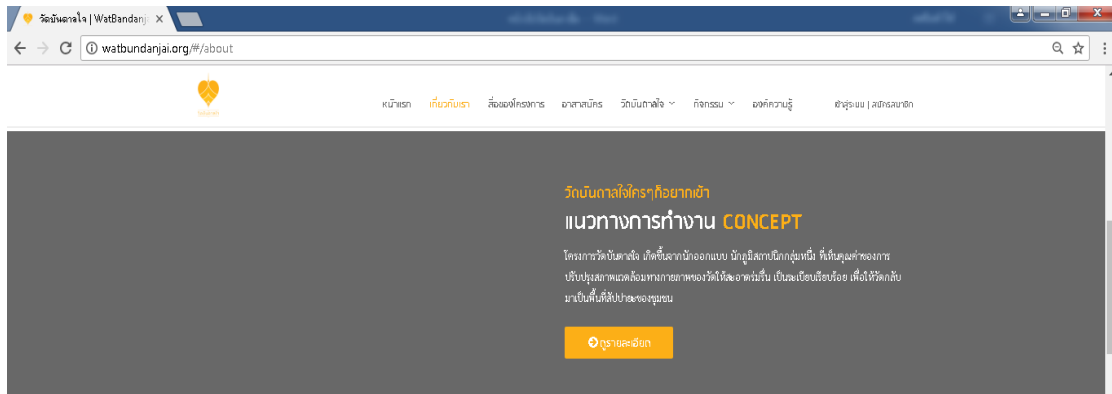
วัดบันดาลใจ | WatBandanj ×

watbundanjai.org/#/about

หน้าแรก เกี่ยวกับเรา สื่อของโครงการ อาสาสมัคร วัดบันดาลใจ กิจกรรม องค์ความรู้ เข้าสู่ระบบ | สมัครสมาชิก

วัดบันดาลใจใครๆก็อยากเข้า

แนวทางการทำงาน CONCEPT

โครงการวัดบันดาลใจ เกิดขึ้นจากนักออกแบบ นักภูมิสถาปนิกกลุ่มหนึ่ง ที่เห็นคุณค่าของการปรับปรุงสภาพแวดล้อมทางกายภาพของวัดให้สะอาดร่มรื่น เป็นระเบียบเรียบร้อย เพื่อให้วัดกลับมาเป็นพื้นที่สัปปายะของชุมชน

ดูรายละเอียด